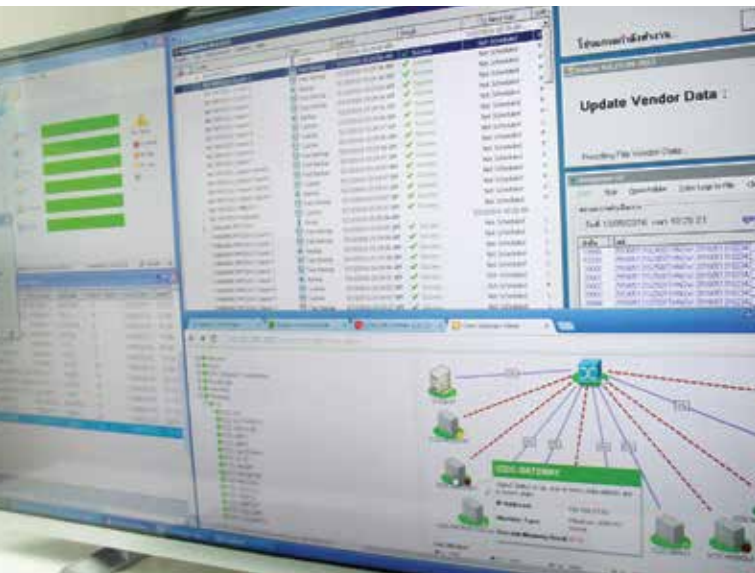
โปรแกรมทำงาน

Update Vendor Data :

Pending File Vendor Data

Start Stop Open Folder Enter Log to File

วันที่ 13/05/2016 เวลา 10:25:23

Not Scheduled
Not Scheduled
Not Scheduled
Not Scheduled
Not Scheduled
Not Scheduled
Not Scheduled
Not Scheduled

Success
Success
Success
Success
Success

ODC-GATEWAY

IP Address
Machine Type